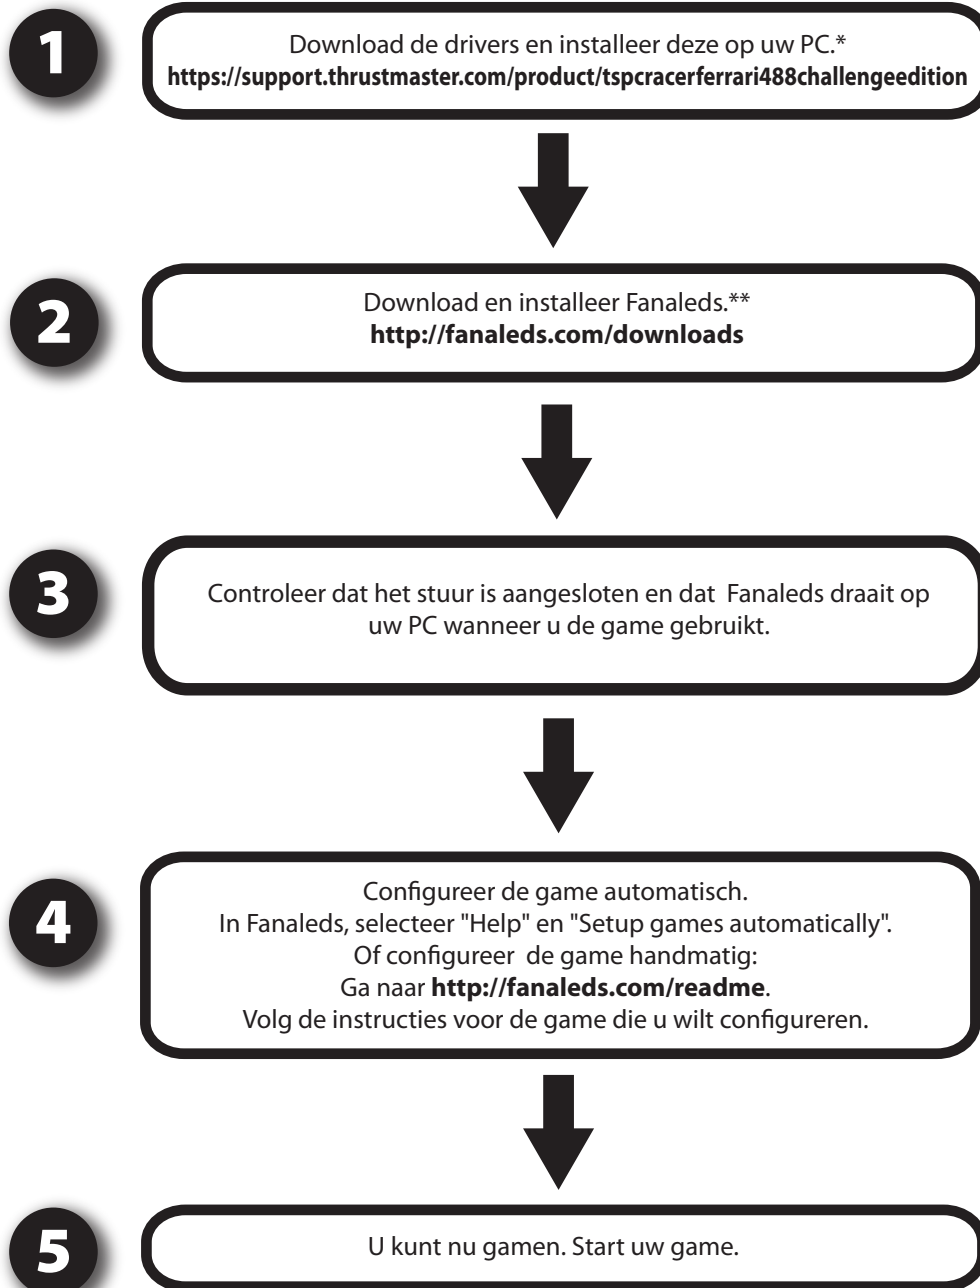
1

Download de drivers en installeer deze op uw PC.*
**https://support.thrustmaster.com/product/tspcracerferrari488challengeedition**

2

Download en installeer Fanaleds.**
**http://fanaleds.com/downloads**

3

Controleer dat het stuur is aangesloten en dat Fanaleds draait op uw PC wanneer u de game gebruikt.

4

Configureer de game automatisch.
In Fanaleds, selecteer "Help" en "Setup games automatically".
Of configureer de game handmatig:
Ga naar **http://fanaleds.com/readme**.
Volg de instructies voor de game die u wilt configureren.

5

U kunt nu gamen. Start uw game.